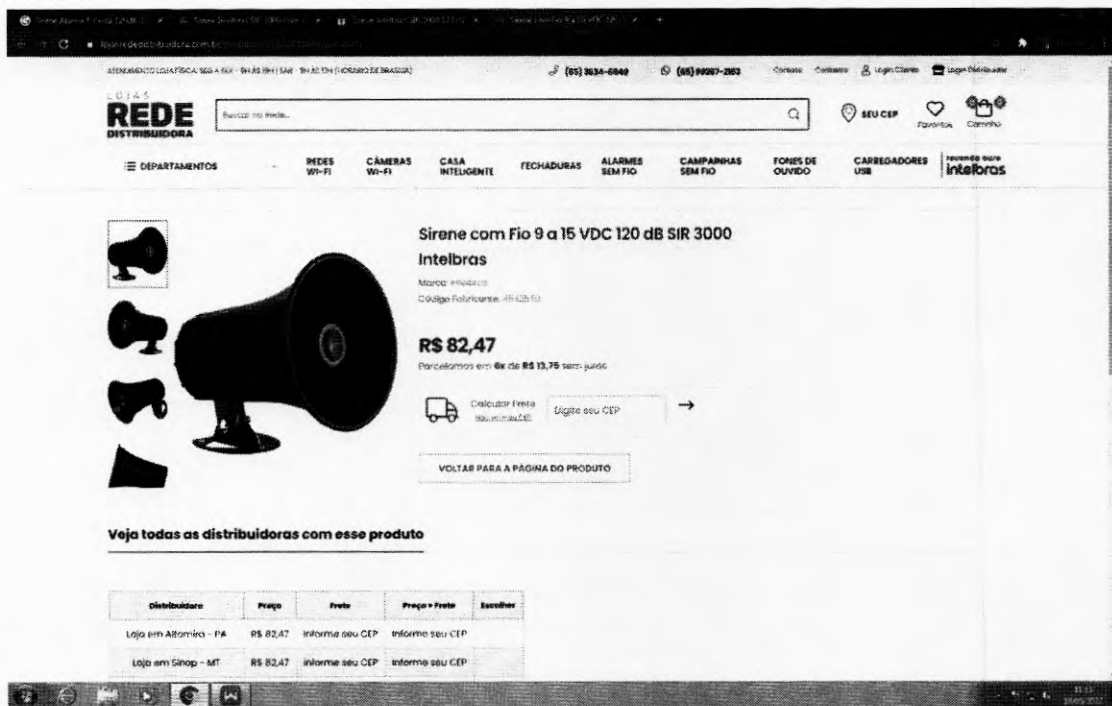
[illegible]

lojasrededistribuidora.com.br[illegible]

ATENDIMENTO LOJA FÍSICA: SEG A SEX - 9H ÀS 18H | SÁB - 9H ÀS 13H (HORÁRIO DE BRASÍLIA)

(65) 3634-6849

(65) 99297-2163

Contato

Login Cliente

Login Distribuidor

LOJAS REDE DISTRIBUIDORA

Buscar na Rede...

SEU CEP

Favoritos

Carrinho

DEPARTAMENTOS

REDES WI-FI

CÂMERAS WI-FI

CASA INTELIGENTE

FECHADURAS

ALARMES SEM FIO

CAMPAINHAS SEM FIO

FONES DE OUVIDO

CARREGADORES USB

revenda ouro intelbras

Sirene com Fio 9 a 15 VDC 120 dB SIR 3000 Intelbras

Marca: Intelbras

Código Fabricante: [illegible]

R$ 82,47

Parcelamos em 6x de R$ 13,75 sem juros

Calcular Frete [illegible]

Digite seu CEP

VOLTAR PARA A PÁGINA DO PRODUTO

Veja todas as distribuidoras com esse produto

| Distribuidora | Preço | Frete | Preço + Frete | Escolher |
|---|---|---|---|---|
| Loja em Altamira - PA | R$ 82,47 | Informe seu CEP | Informe seu CEP | |
| Loja em Sinop - MT | R$ 82,47 | Informe seu CEP | Informe seu CEP | |